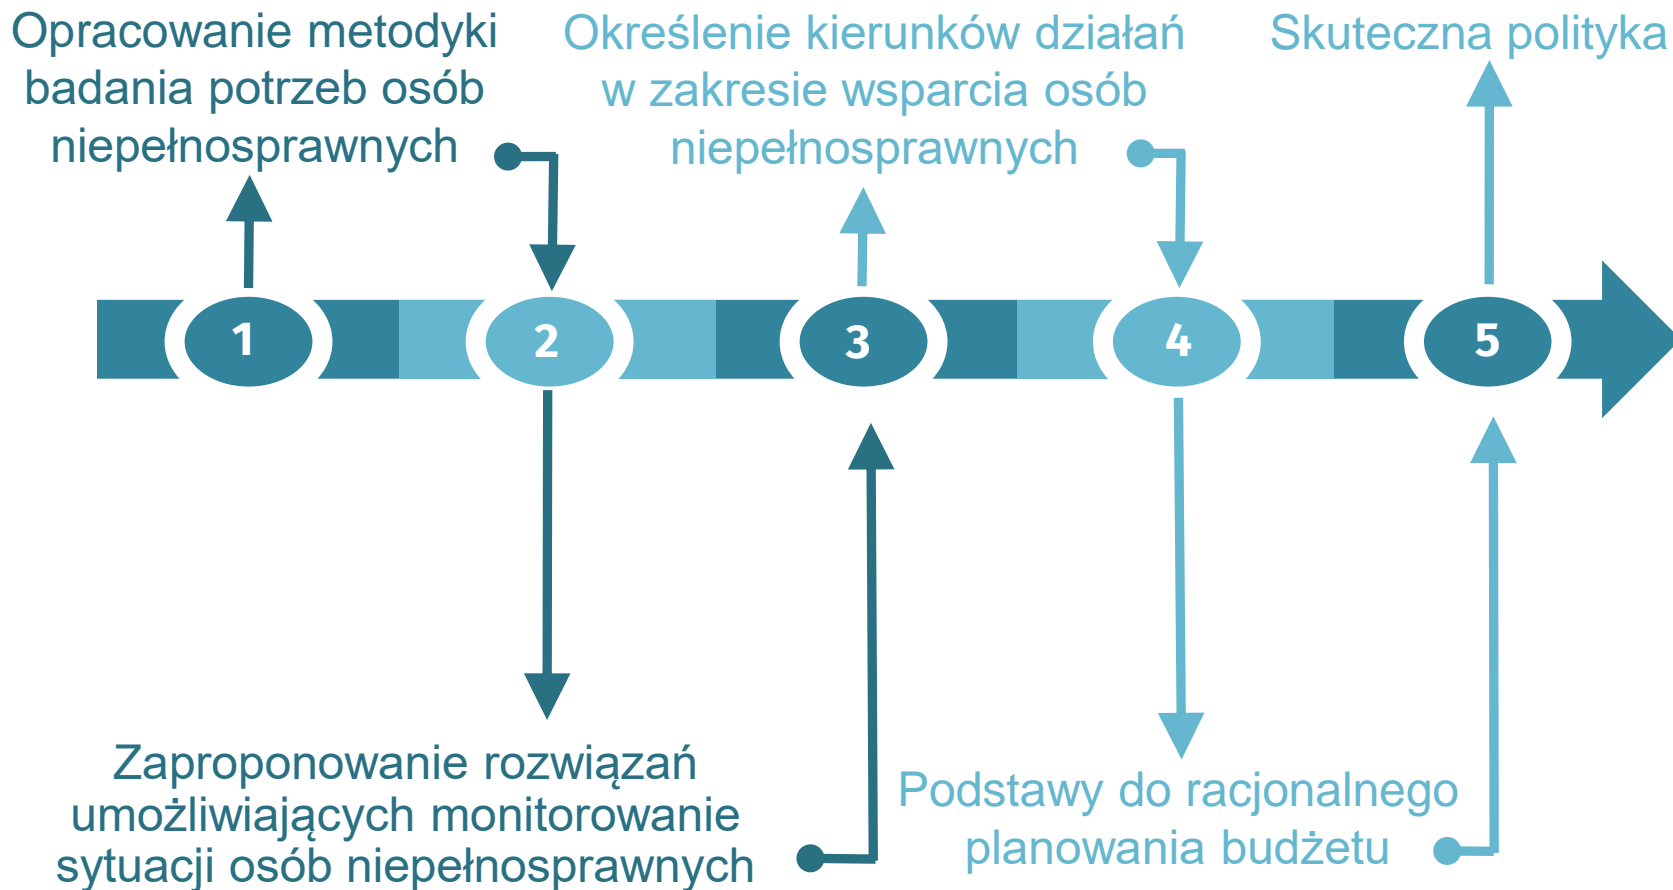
Opracowanie metodyki badania potrzeb osób niepełnosprawnych

Określenie kierunków działań w zakresie wsparcia osób niepełnosprawnych

Skuteczna polityka

1

2

3

4

5

Zaproponowanie rozwiązań umożliwiających monitorowanie sytuacji osób niepełnosprawnych

Podstawy do racjonalnego planowania budżetu